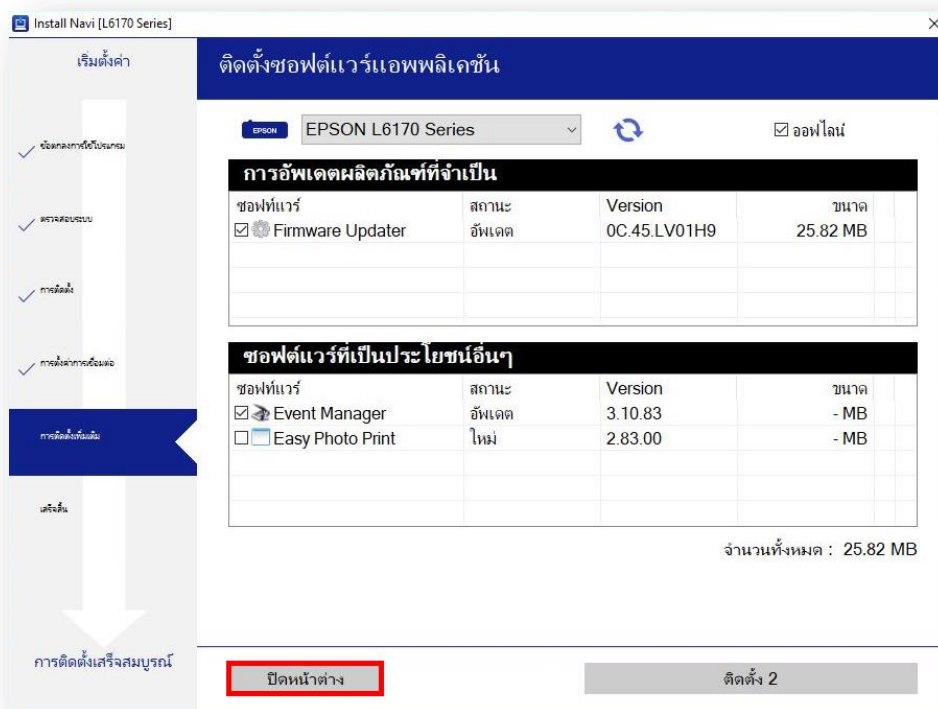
Install Navi [L6170 Series]

เริ่มต้นค่า

ข้อตกลงการใช้โปรแกรม

ตรวจสอบระบบ

การติดตั้ง

การตั้งค่าการเชื่อมต่อ

การติดตั้งเพิ่มเติม

เสร็จสิ้น

การติดตั้งเสร็จสมบูรณ์

ติดตั้งซอฟต์แวร์แอพพลิเคชัน

EPSON EPSON L6170 Series

☑ ออฟไลน์

การอัพเดตผลิตภัณฑ์ที่จำเป็น

| ซอฟท์แวร์ | สถานะ | Version | ขนาด |
|---|---|---|---|
| ☑ Firmware Updater | อัพเดต | 0C.45.LV01H9 | 25.82 MB |

ซอฟต์แวร์ที่เป็นประโยชน์อื่นๆ

| ซอฟท์แวร์ | สถานะ | Version | ขนาด |
|---|---|---|---|
| ☑ Event Manager | อัพเดต | 3.10.83 | - MB |
| ☐ Easy Photo Print | ใหม่ | 2.83.00 | - MB |

จำนวนทั้งหมด : 25.82 MB

ปิดหน้าต่าง

ติดตั้ง 2